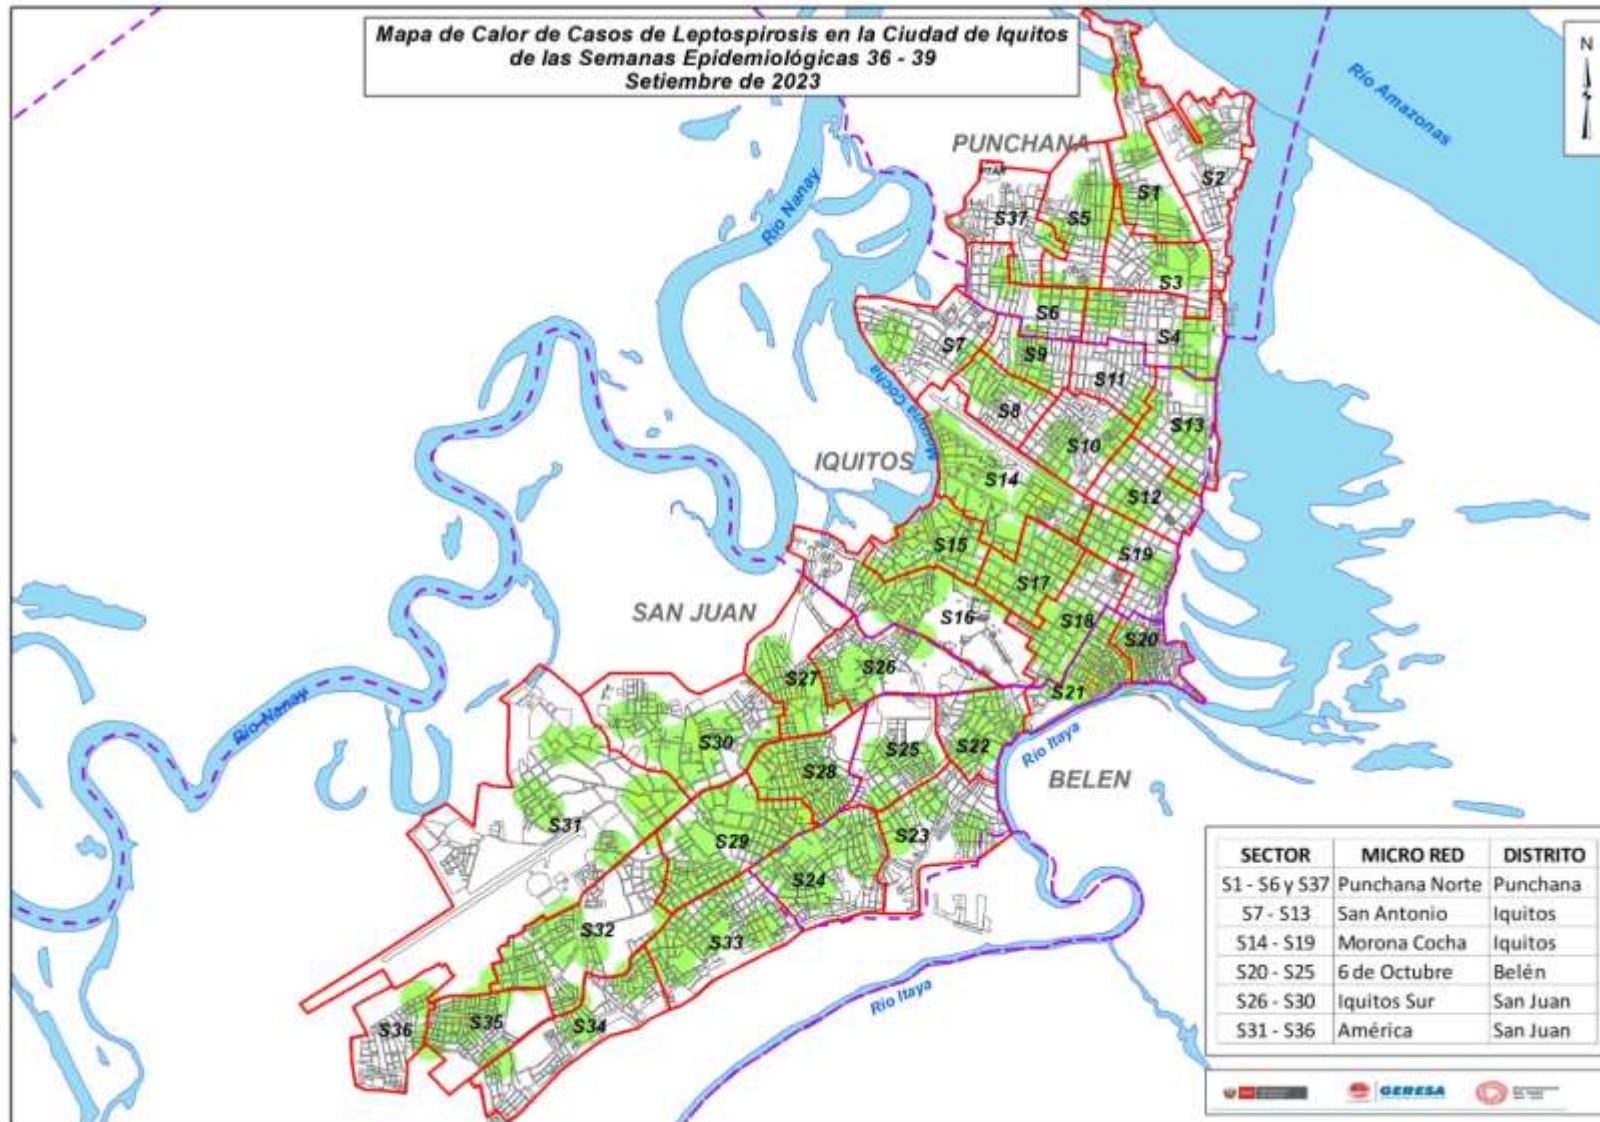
Mapa de Calor de Casos de Leptospirosis en la Ciudad de Iquitos de las Semanas Epidemiológicas 36 - 39
Setiembre de 2023

N

Río Amazonas

PUNCHANA

Río Nanay

S1
S2
S37
S5
S3
S6
S4
S7
S9
S11
S8
S13
S10
Moronacocha
IQUITOS
S14
S12
S15
S19
S17
SAN JUAN
S16
S18
S20
S27
S26
S21
Río-Nanay
S30
S25
S22
Río Itaya
S28
BELEN
S31
S29
S23
S24
S32
S33
Río Itaya
S36
S35
S34

| SECTOR | MICRO RED | DISTRITO |
|---|---|---|
| S1 - S6 y S37 | Punchana Norte | Punchana |
| S7 - S13 | San Antonio | Iquitos |
| S14 - S19 | Morona Cocha | Iquitos |
| S20 - S25 | 6 de Octubre | Belén |
| S26 - S30 | Iquitos Sur | San Juan |
| S31 - S36 | América | San Juan |

GERESA